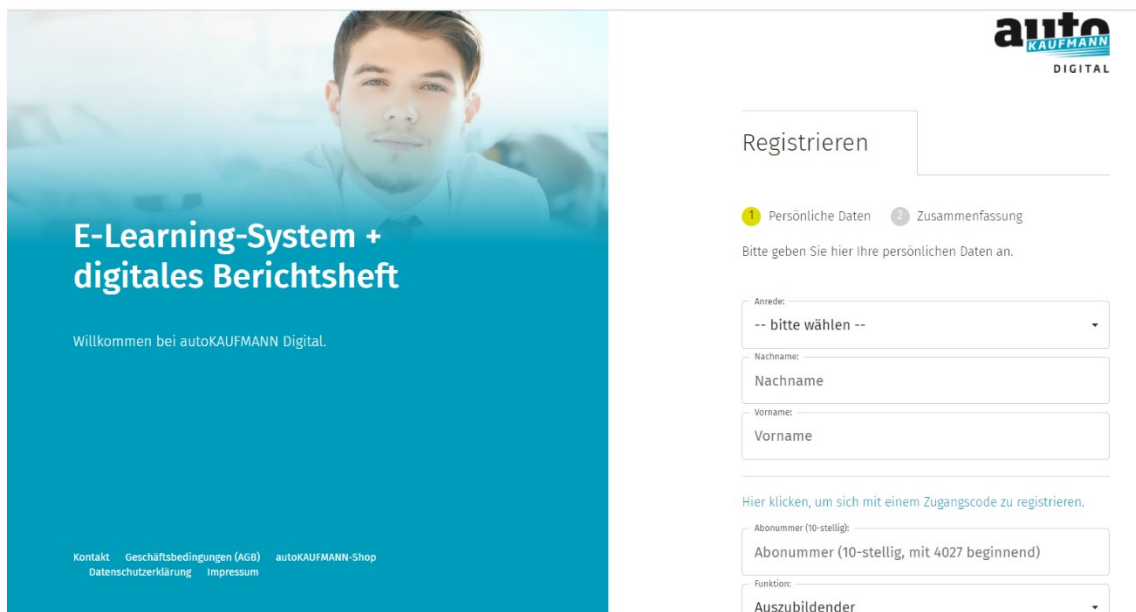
E-Learning-System +
digitales Berichtsheft

Willkommen bei autoKAUFMANN Digital.

Kontakt Geschäftsbedingungen (AGB) autoKAUFMANN-Shop
Datenschutzerklärung Impressum

auto KAUFMANN
DIGITAL

Registrieren

1 Persönliche Daten 2 Zusammenfassung

Bitte geben Sie hier Ihre persönlichen Daten an.

Anrede:
-- bitte wählen --

Nachname:
Nachname

Vorname:
Vorname

Hier klicken, um sich mit einem Zugangscode zu registrieren.

Abonummer (10-stellig):
Abonummer (10-stellig, mit 4027 beginnend)

Funktion:
Auszubildender